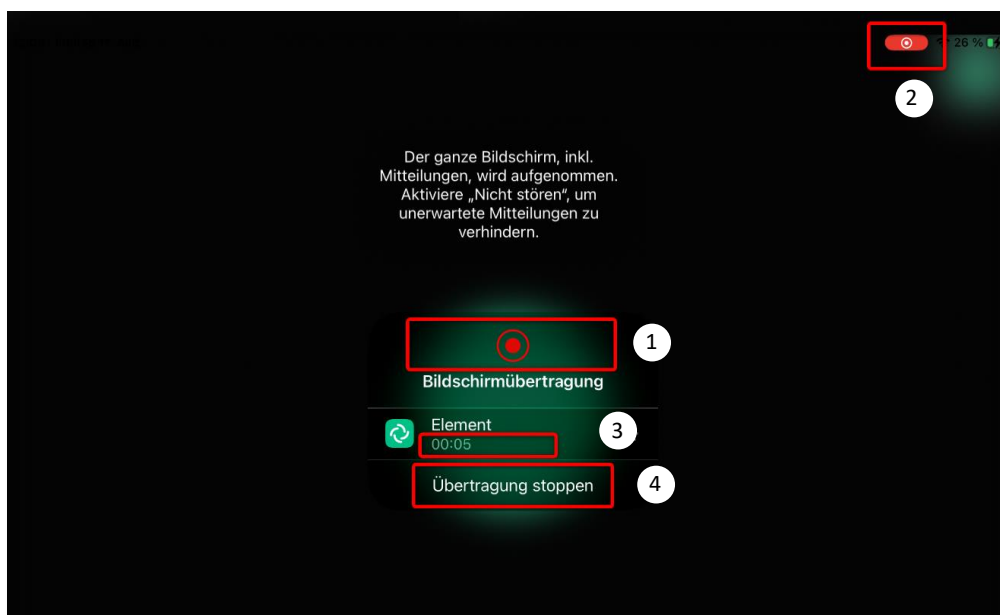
26 %

2

Der ganze Bildschirm, inkl. Mitteilungen, wird aufgenommen. Aktiviere „Nicht stören", um unerwartete Mitteilungen zu verhindern.

1

Bildschirmübertragung

Element
00:05

3

Übertragung stoppen

4